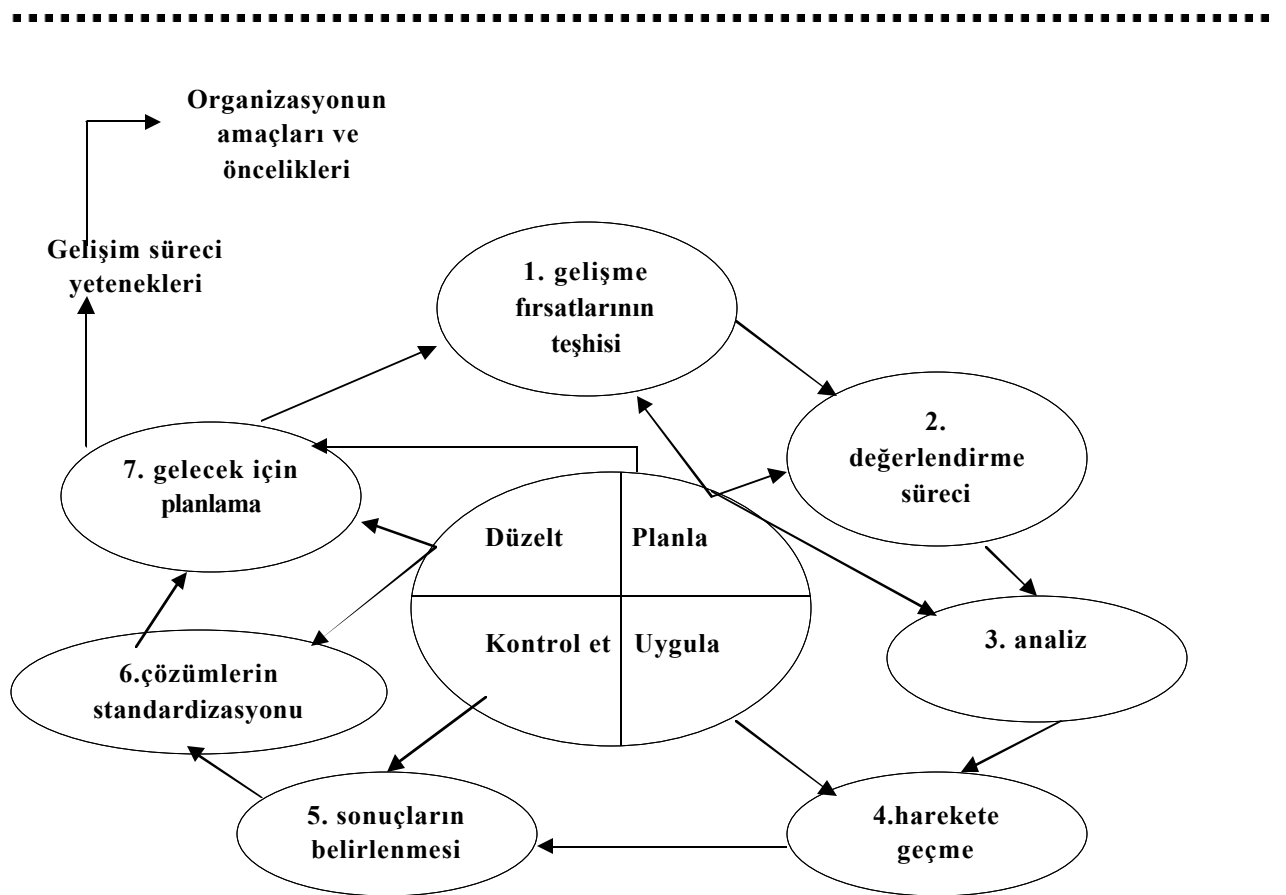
Organizasyonun amaçları ve öncelikleri

Gelişim süreci yetenekleri

1. gelişme fırsatlarının teşhisi

2. değerlendirme süreci

7. gelecek için planlama

Düzelt

Planla

Kontrol et

Uygula

3. analiz

6.çözümlerin standardizasyonu

5. sonuçların belirlenmesi

4.harekete geçme